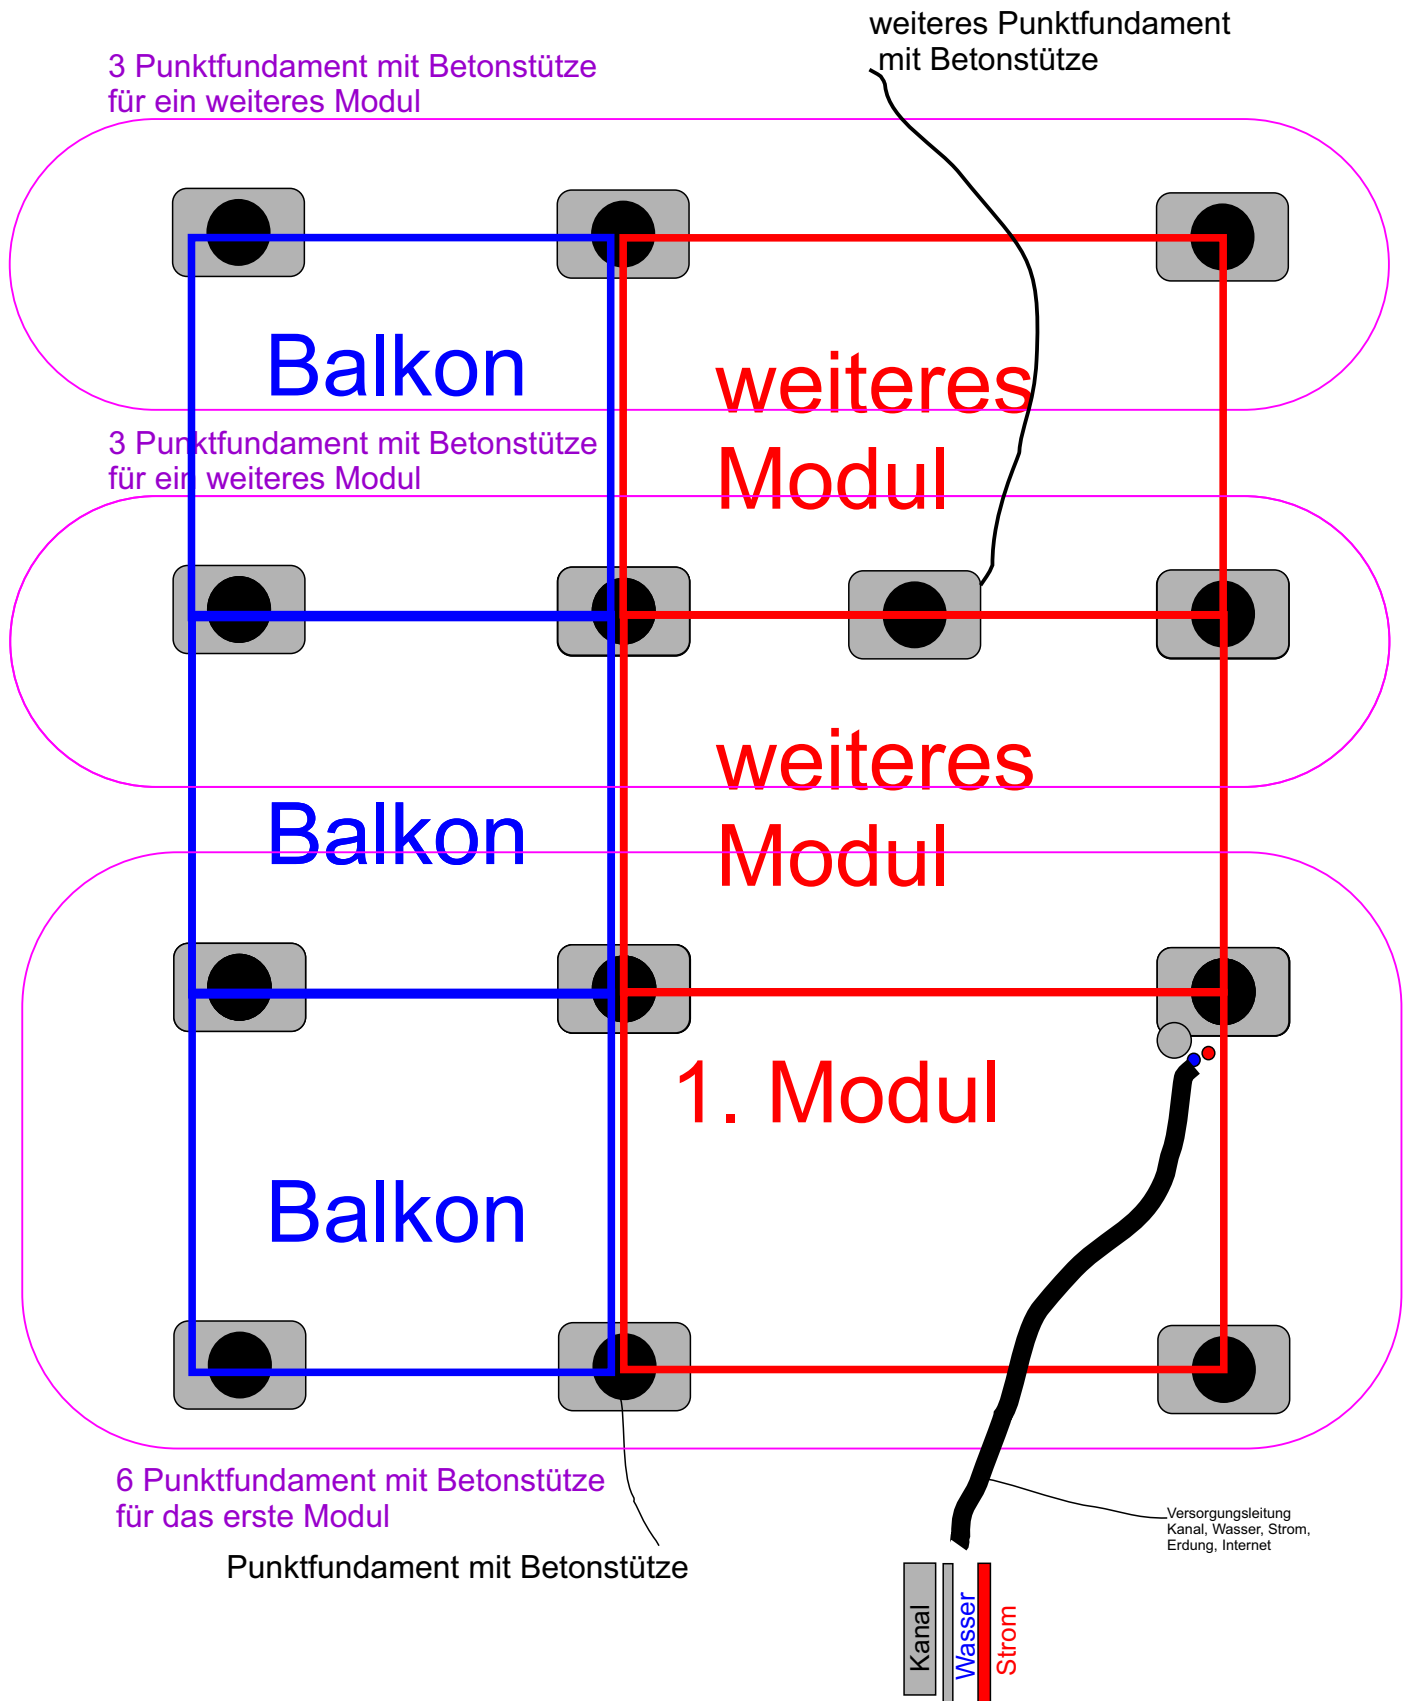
weiteres Punktfundament mit Betonstütze

3 Punktfundament mit Betonstütze für ein weiteres Modul

Balkon

weiteres Modul

3 Punktfundament mit Betonstütze für ein weiteres Modul

weiteres Modul

Balkon

1. Modul

Balkon

6 Punktfundament mit Betonstütze für das erste Modul

Punktfundament mit Betonstütze

Versorgungsleitung Kanal, Wasser, Strom, Erdung, Internet

Kanal

Wasser

Strom